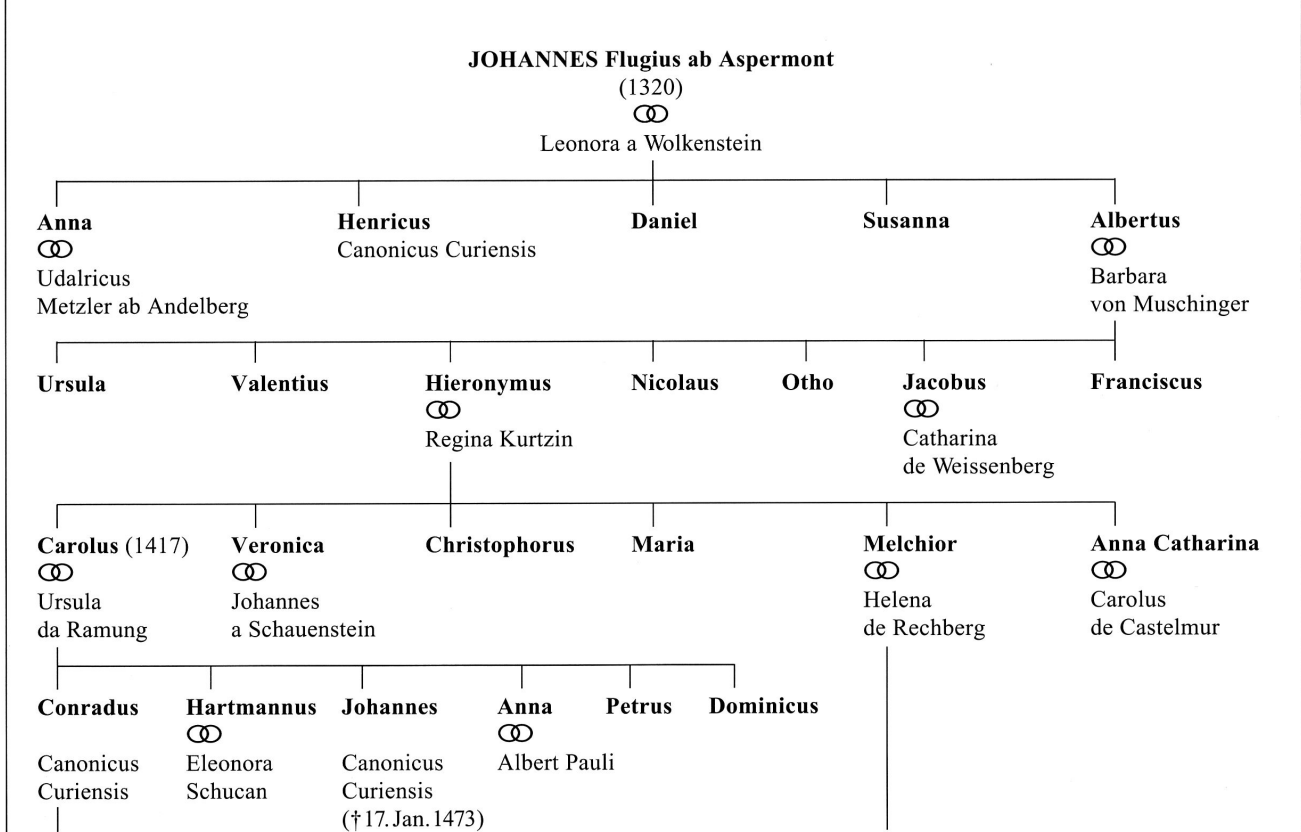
JOHANNES Flugius ab Aspermont
(1320)
ꝏ
Leonora a Wolkenstein

Anna
ꝏ
Udalricus Metzler ab Andelberg

Henricus
Canonicus Curiensis

Daniel

Susanna

Albertus
ꝏ
Barbara von Muschinger

Ursula

Valentius

Hieronymus
ꝏ
Regina Kurtzin

Nicolaus

Otho

Jacobus
ꝏ
Catharina de Weissenberg

Franciscus

Carolus (1417)
ꝏ
Ursula da Ramung

Veronica
ꝏ
Johannes a Schauenstein

Christophorus

Maria

Melchior
ꝏ
Helena de Rechberg

Anna Catharina
ꝏ
Carolus de Castelmur

Conradus
Canonicus Curiensis

Hartmannus
ꝏ
Eleonora Schucan

Johannes
Canonicus Curiensis
(† 17. Jan. 1473)

Anna
ꝏ
Albert Pauli

Petrus

Dominicus